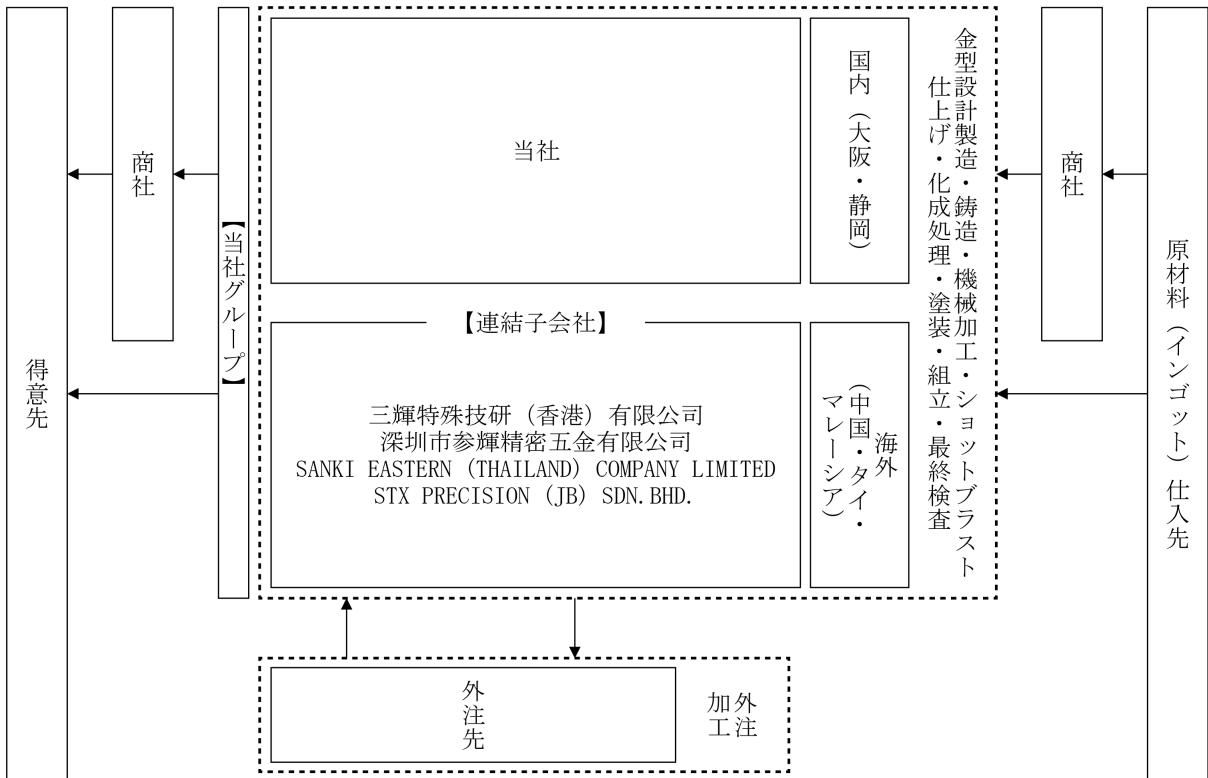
得意先

商社

【当社グループ】

当社

国内（大阪・静岡）

【連結子会社】

三輝特殊技研（香港）有限公司
深圳市参輝精密五金有限公司
SANKI EASTERN (THAILAND) COMPANY LIMITED
STX PRECISION (JB) SDN.BHD.

海外（中国・タイ・マレーシア）

金型設計製造・鋳造・機械加工・ショットブラスト仕上げ・化成処理・塗装・組立・最終検査

商社

原材料（インゴット）仕入先

外注先

外注加工